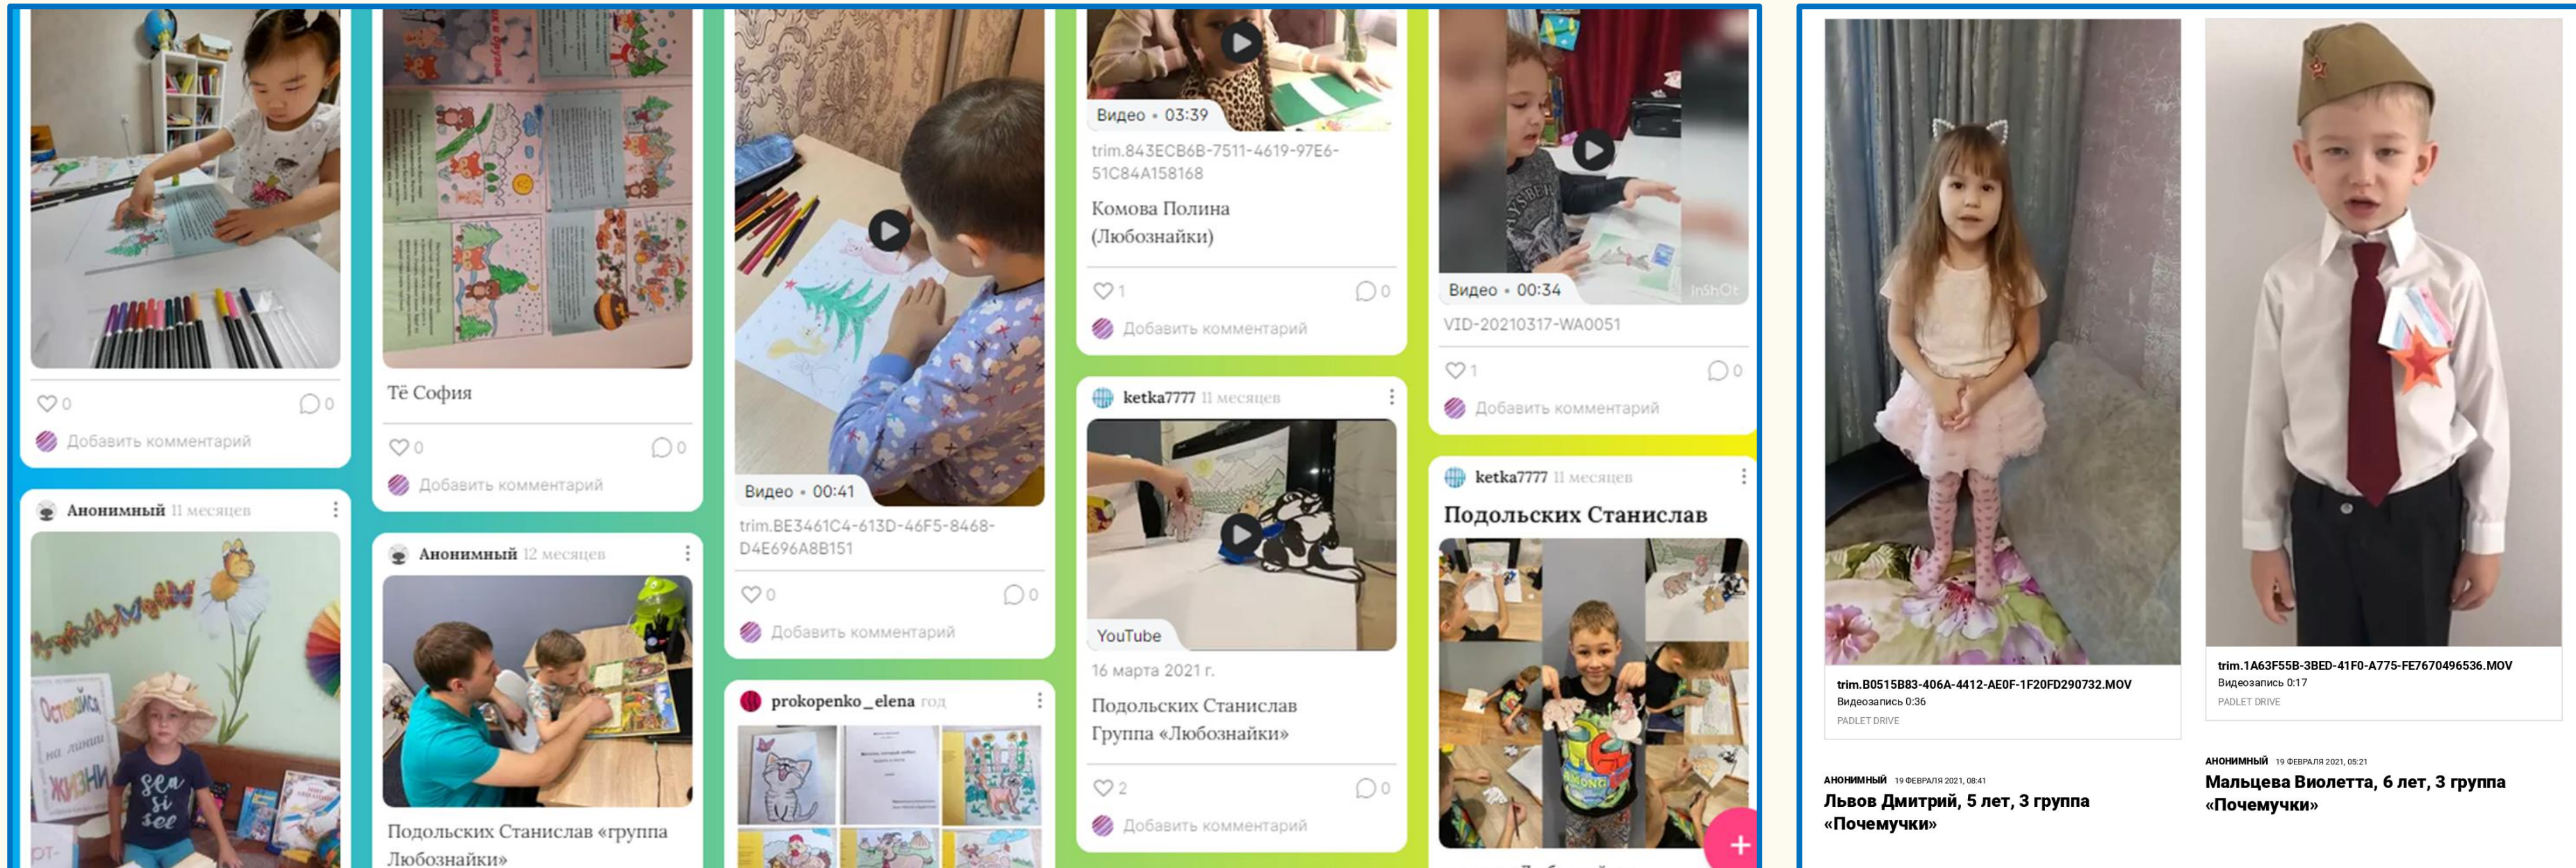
0 0
Добавить комментарий

Анонимный 11 месяцев

Тё София

0 0
Добавить комментарий

Анонимный 12 месяцев

Подольских Станислав «группа Любознайки»

Видео • 00:41
trim.BE3461C4-613D-46F5-8468-D4E696A8B151

0 0
Добавить комментарий

prokopenko_elena год

Видео • 03:39
trim.843ECB6B-7511-4619-97E6-51C84A158168
Комова Полина (Любознайки)

1 0
Добавить комментарий

ketka7777 11 месяцев

YouTube
16 марта 2021 г.
Подольских Станислав Группа «Любознайки»

2 0
Добавить комментарий

Видео • 00:34
VID-20210317-WA0051

1 0
Добавить комментарий

ketka7777 11 месяцев
Подольских Станислав

+

trim.B0515B83-406A-4412-AE0F-1F20FD290732.MOV
Видеозапись 0:36
PADLET DRIVE

АНОНИМНЫЙ 19 ФЕВРАЛЯ 2021, 08:41
Львов Дмитрий, 5 лет, 3 группа «Почемучки»

trim.1A63F55B-3BED-41F0-A775-FE7670496536.MOV
Видеозапись 0:17
PADLET DRIVE

АНОНИМНЫЙ 19 ФЕВРАЛЯ 2021, 05:21
Мальцева Виолетта, 6 лет, 3 группа «Почемучки»